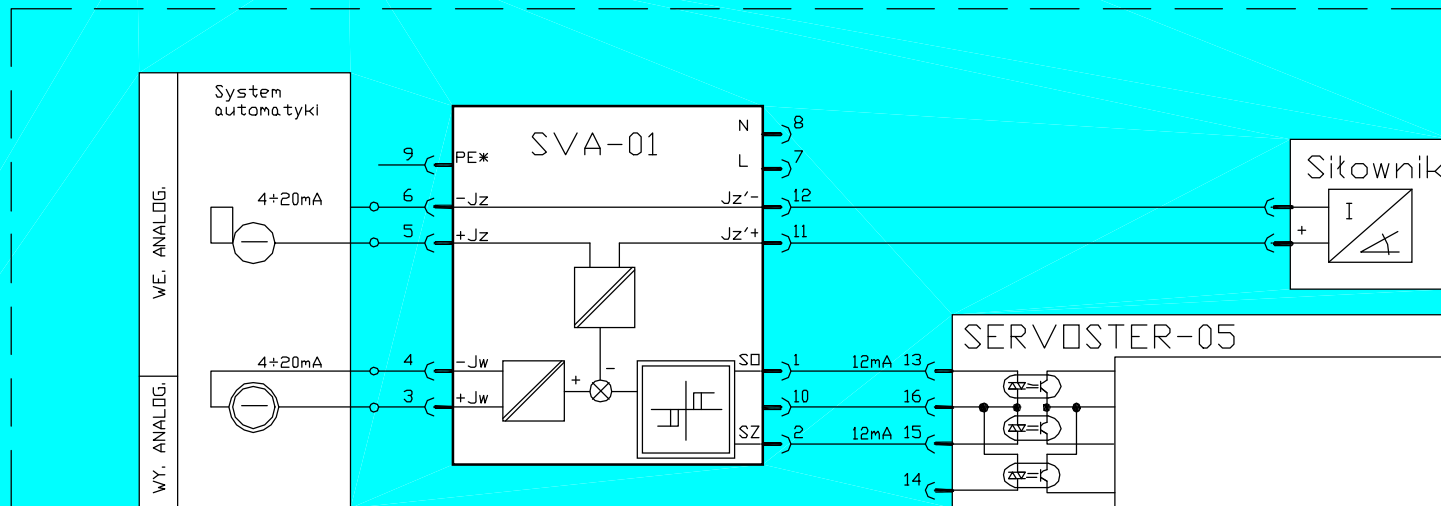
System automatyki

WE. ANALOG.

WY. ANALOG.

4÷20mA

4÷20mA

SVA-01

9 PE✱

6 -Jz

5 +Jz

4 -Jw

3 +Jw

N 8

L 7

Jz'- 12

Jz'+ 11

+

−

SO 1

10

SZ 2

Siłownik

+

I

SERVOSTER-05

12mA 13

16

12mA 15

14